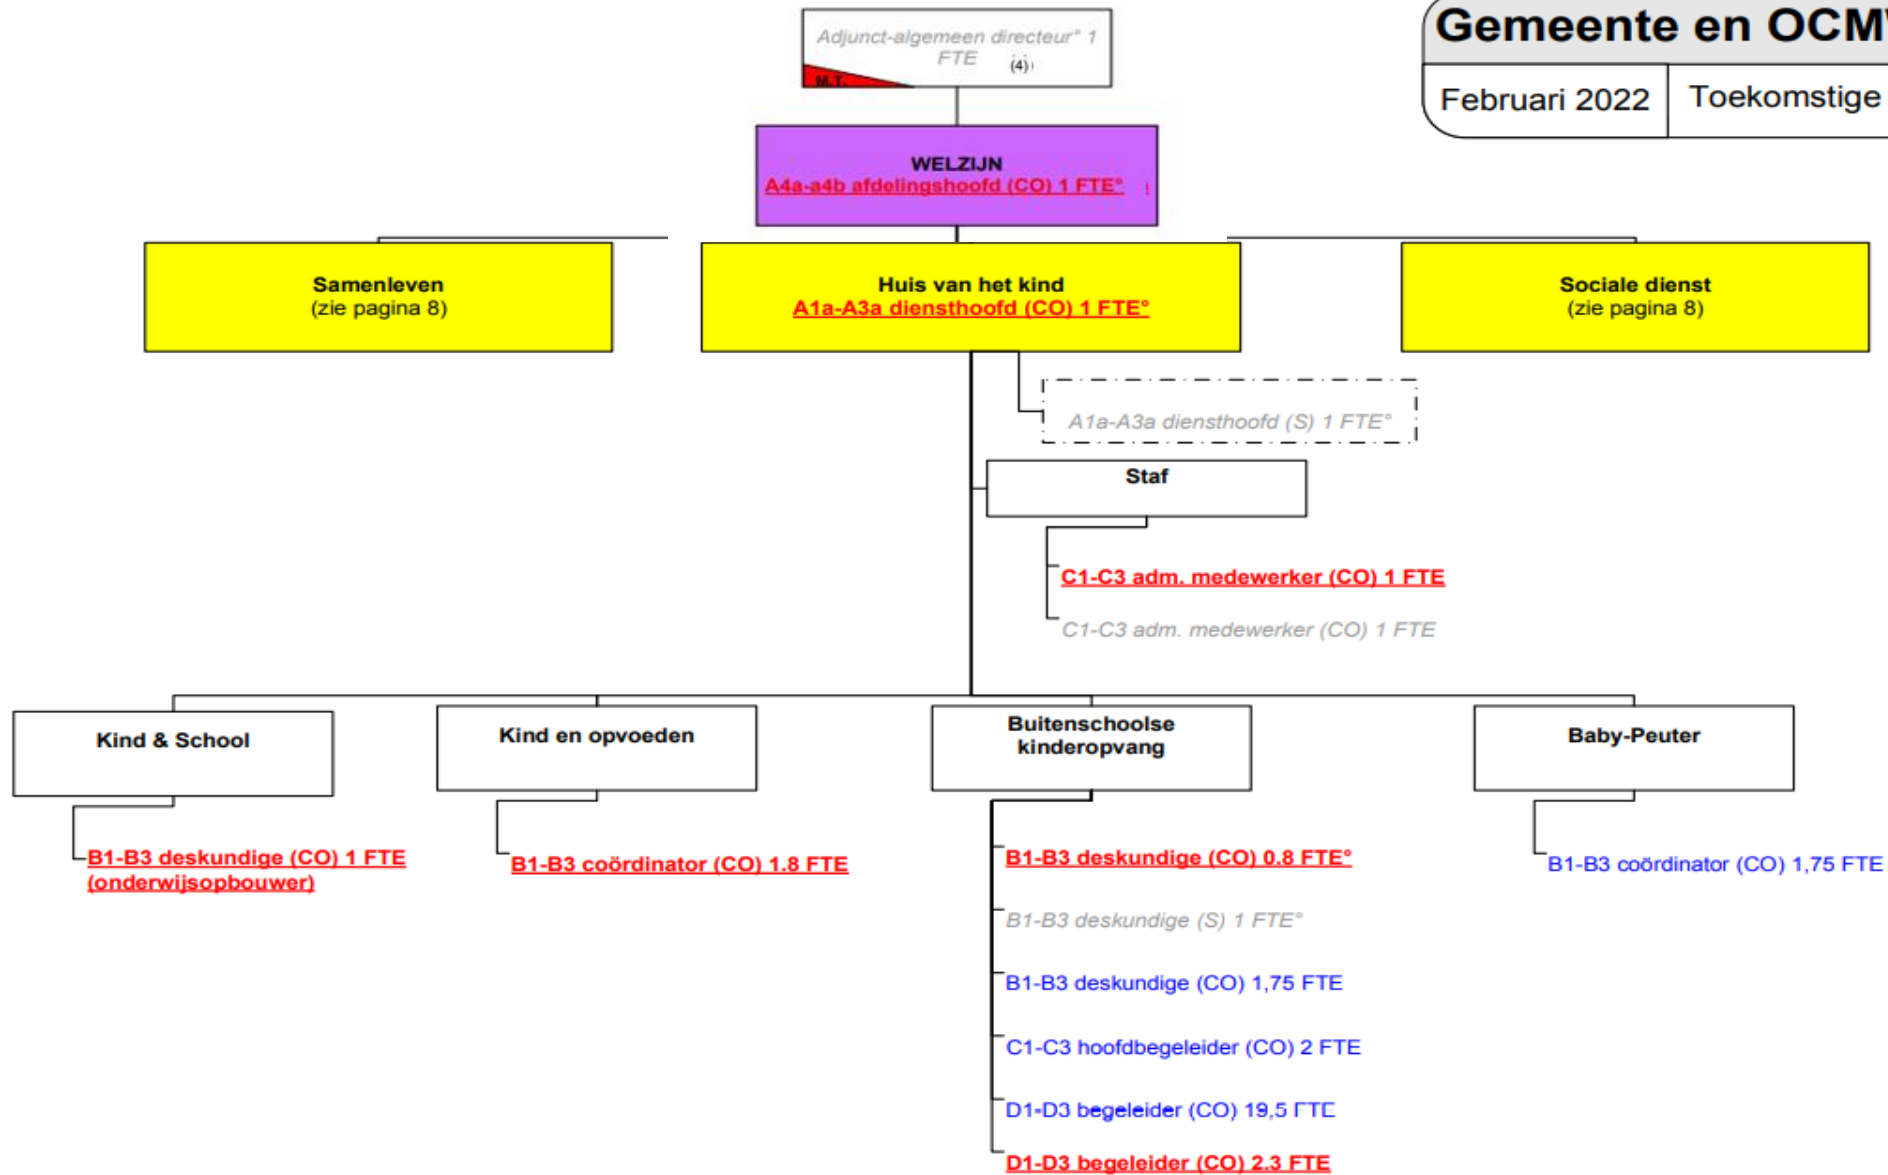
Gemeente en OCM

Februari 2022

Toekomstige

Adjunct-algemeen directeur° 1 FTE (4)

M.T.

WELZIJN
A4a-a4b afdelingshoofd (CO) 1 FTE°

Samenleven
(zie pagina 8)

Huis van het kind
A1a-A3a diensthoofd (CO) 1 FTE°

Sociale dienst
(zie pagina 8)

A1a-A3a diensthoofd (S) 1 FTE°

Staf

C1-C3 adm. medewerker (CO) 1 FTE

C1-C3 adm. medewerker (CO) 1 FTE

Kind & School

B1-B3 deskundige (CO) 1 FTE (onderwijsopbouwer)

Kind en opvoeden

B1-B3 coördinator (CO) 1.8 FTE

Buitenschoolse kinderopvang

B1-B3 deskundige (CO) 0.8 FTE°

B1-B3 deskundige (S) 1 FTE°

B1-B3 deskundige (CO) 1,75 FTE

C1-C3 hoofdbegeleider (CO) 2 FTE

D1-D3 begeleider (CO) 19,5 FTE

D1-D3 begeleider (CO) 2.3 FTE

Baby-Peuter

B1-B3 coördinator (CO) 1,75 FTE